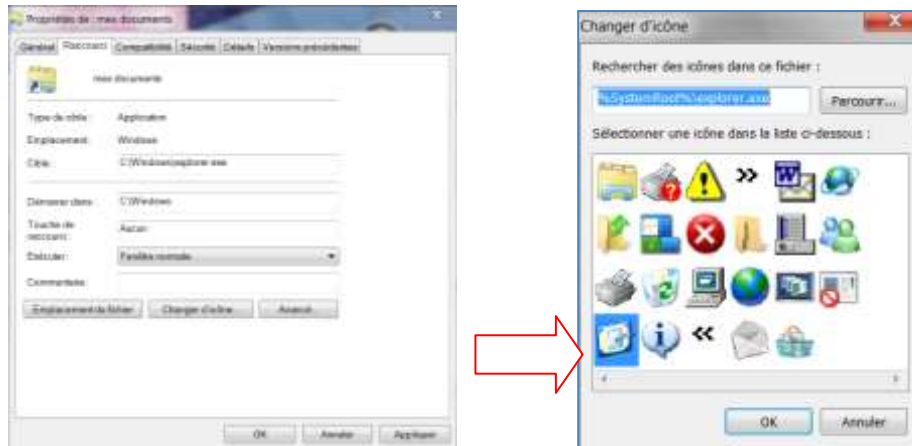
Propriétés de : mes documents

Général | Raccourci | Compatibilité | Sécurité | Détails | Versions précédentes

mes documents

Type de cible : Application

Emplacement : Windows

Cible : C:\Windows\explorer.exe

Démarrer dans : C:\Windows

Touche de raccourci : Aucun

Exécuter : Fenêtre normale

Commentaire :

Emplacement du fichier | Changer d'icône | Avancé...

OK | Annuler | Appliquer

Changer d'icône

Rechercher des icônes dans ce fichier :

%SystemRoot%\explorer.exe

Parcourir...

Sélectionner une icône dans la liste ci-dessous :

OK | Annuler